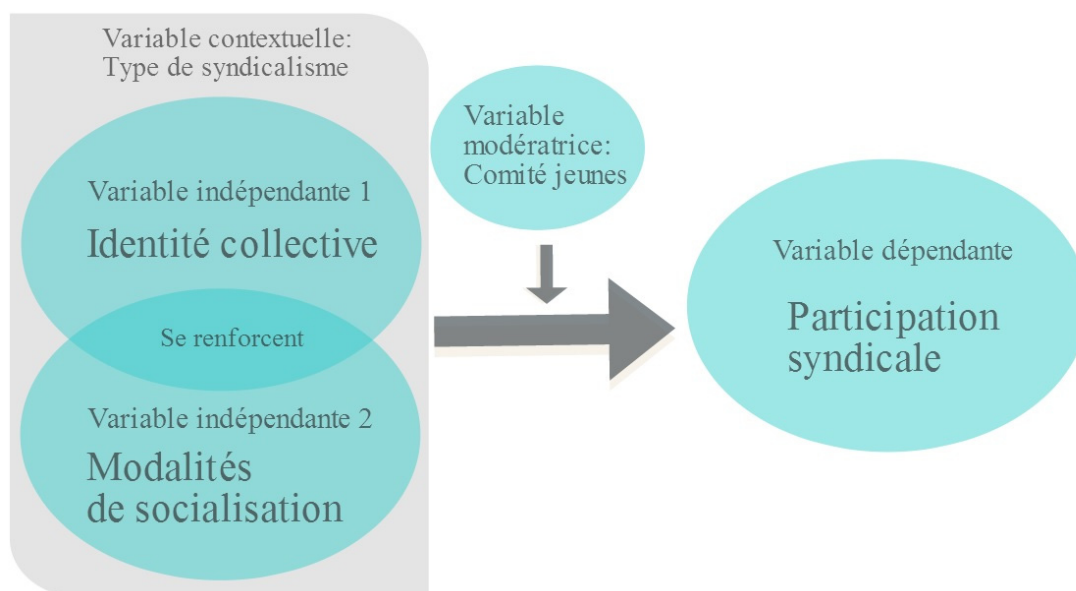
Variable contextuelle:
Type de syndicalisme

Variable indépendante 1
Identité collective

Se renforcent

Variable indépendante 2
Modalités
de socialisation

Variable
modératrice:
Comité jeunes

Variable dépendante
Participation
syndicale